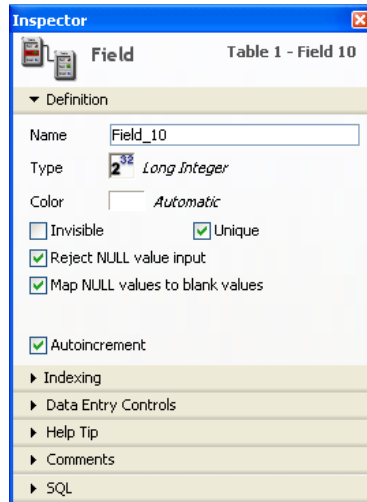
Inspector

Field Table 1 - Field 10

Definition

Name Field_10

Type $2^{32}$ Long Integer

Color Automatic

Invisible
Unique
Reject NULL value input
Map NULL values to blank values

Autoincrement

Indexing
Data Entry Controls
Help Tip
Comments
SQL